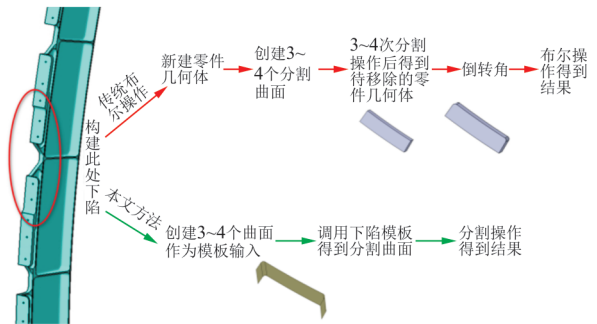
构建此处下陷

传统布尔操作

新建零件几何体

创建3~4个分割曲面

3~4次分割操作后得到待移除的零件几何体

倒转角

布尔操作得到结果

本文方法

创建3~4个曲面作为模板输入

调用下陷模板得到分割曲面

分割操作得到结果